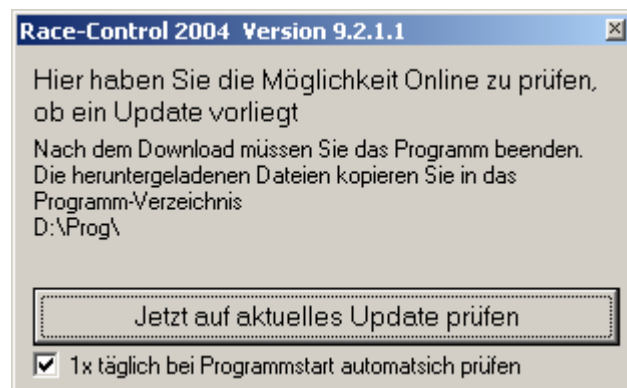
Race-Control 2004 Version 9.2.1.1

Hier haben Sie die Möglichkeit Online zu prüfen, ob ein Update vorliegt

Nach dem Download müssen Sie das Programm beenden. Die heruntergeladenen Dateien kopieren Sie in das Programm-Verzeichnis
D:\Prog\

Jetzt auf aktuelles Update prüfen

1x täglich bei Programmstart automatsich prüfen